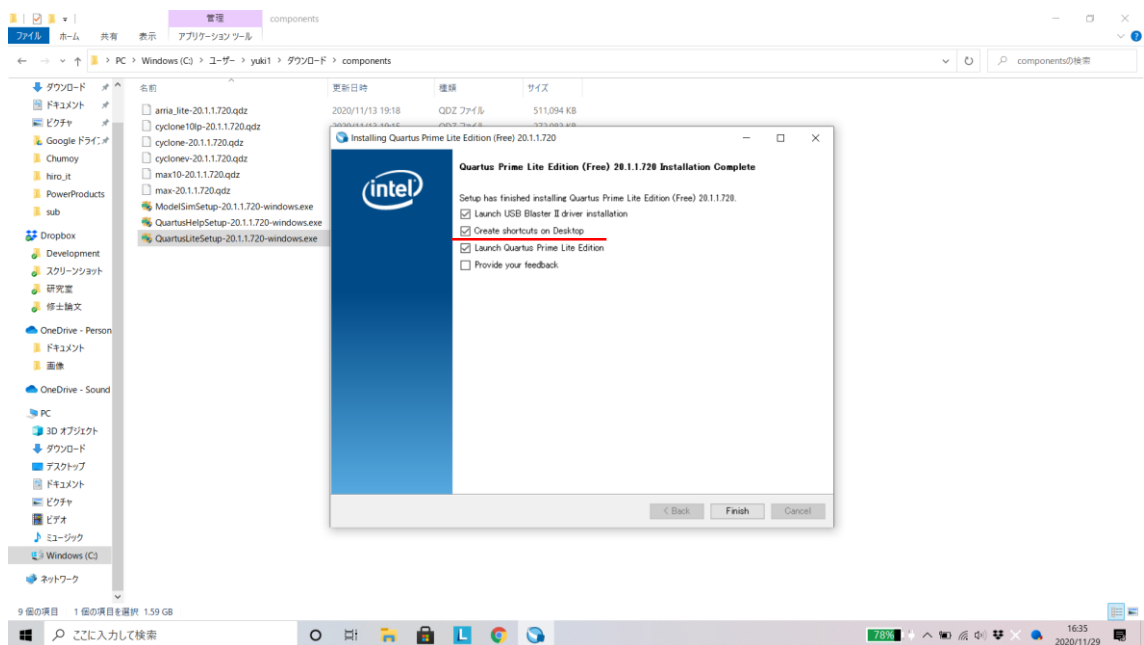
管理 components

ファイル ホーム 共有 表示 アプリケーション ツール

PC > Windows (C:) > ユーザー > yuki1 > ダウンロード > components

componentsの検索

ダウンロード
ドキュメント
ピクチャ
Google ドライブ
Chumoy
hiro_it
PowerProducts
sub
Dropbox
Development
スクリーンショット
研究室
修士論文
OneDrive - Person
ドキュメント
画像
OneDrive - Sound
PC
3D オブジェクト
ダウンロード
デスクトップ
ドキュメント
ピクチャ
ビデオ
ミュージック
Windows (C:)
ネットワーク

| 名前 | 更新日時 | 種類 | サイズ |
|---|---|---|---|
| arria_lite-20.1.1.720.qdz | 2020/11/13 19:18 | QDZ ファイル | 511,094 KB |
| cyclone10lp-20.1.1.720.qdz | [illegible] | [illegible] | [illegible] |
| cyclone-20.1.1.720.qdz | | | |
| cyclonev-20.1.1.720.qdz | | | |
| max10-20.1.1.720.qdz | | | |
| max-20.1.1.720.qdz | | | |
| ModelSimSetup-20.1.1.720-windows.exe | | | |
| QuartusHelpSetup-20.1.1.720-windows.exe | | | |
| QuartusLiteSetup-20.1.1.720-windows.exe | | | |

Installing Quartus Prime Lite Edition (Free) 20.1.1.720

intel

Quartus Prime Lite Edition (Free) 20.1.1.720 Installation Complete

Setup has finished installing Quartus Prime Lite Edition (Free) 20.1.1.720.

Launch USB Blaster II driver installation
Create shortcuts on Desktop
Launch Quartus Prime Lite Edition
Provide your feedback

< Back Finish Cancel

9 個の項目 1 個の項目を選択 1.59 GB

ここに入力して検索

78%

16:35
2020/11/29